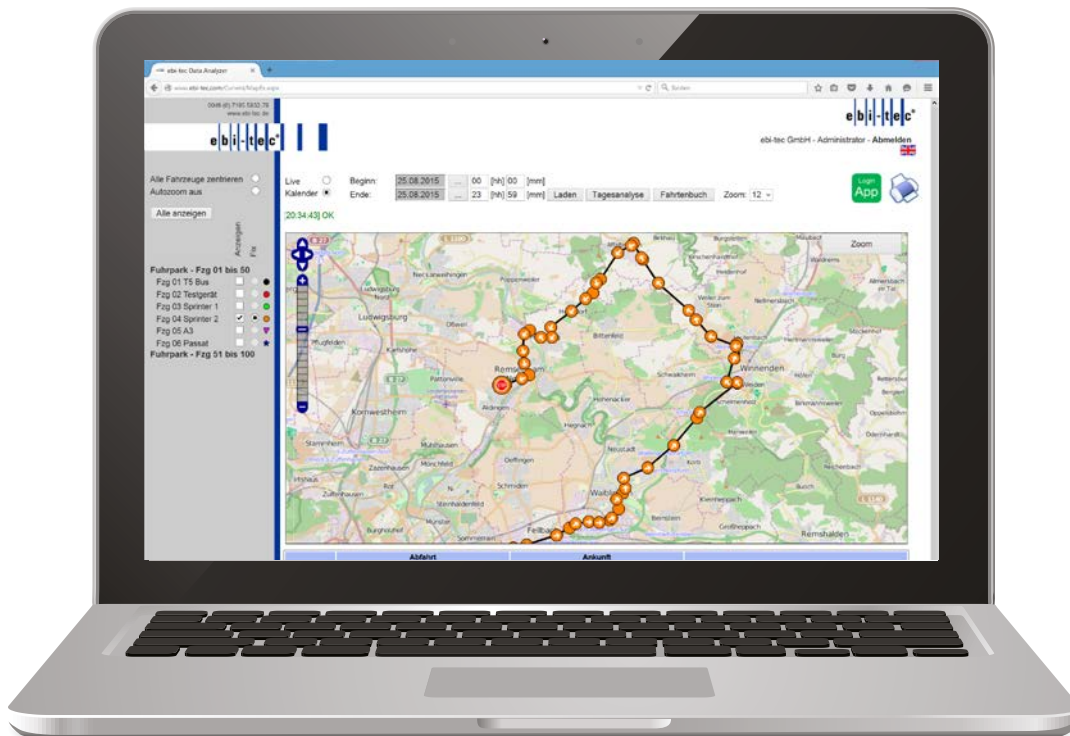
ebi-tec Data Analyzer

www.ebi-tec.com/Current/MapFb.aspx

Suchen

0049 (0) 7195 5832-79
www.ebi-tec.de

e|b|i|-|t|e|c

e|b|i|-|t|e|c

ebi-tec GmbH - Administrator - Abmelden

Alle Fahrzeuge zentrieren
Autozoom aus

Alle anzeigen

Anzeigen
Fix

Fuhrpark - Fzg 01 bis 50
Fzg 01 T5 Bus
Fzg 02 Testgerät
Fzg 03 Sprinter 1
Fzg 04 Sprinter 2
Fzg 05 A3
Fzg 06 Passat
Fuhrpark - Fzg 51 bis 100

Live
Kalender

Beginn: 25.08.2015 ... 00 [hh] 00 [mm]
Ende: 25.08.2015 ... 23 [hh] 59 [mm] Laden Tagesanalyse Fahrtenbuch Zoom: 12

Login
App

[20:34:43] OK

Zoom

Ludwigsburg
Remseck
Kornwestheim
Winnenden
Schwaikheim
Waiblingen
Fellbach
Remshalden

Abfahrt
Ankunft